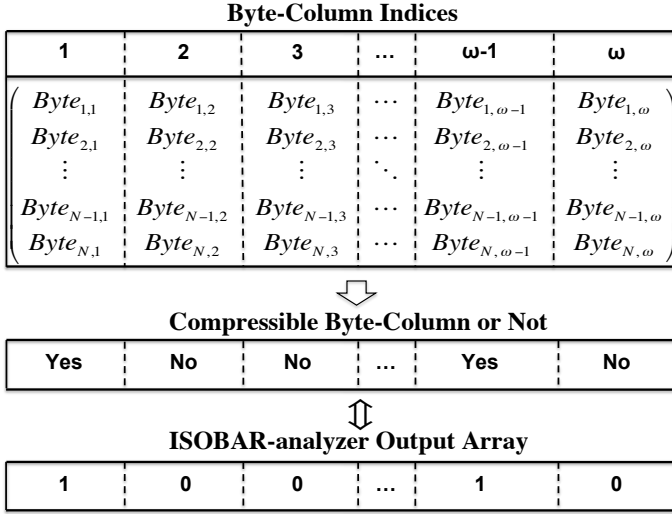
Byte-Column Indices

| 1 | 2 | 3 | … | ω-1 | ω |
|---|---|---|---|---|---|
| $Byte_{1,1}$ | $Byte_{1,2}$ | $Byte_{1,3}$ | $\cdots$ | $Byte_{1,\omega-1}$ | $Byte_{1,\omega}$ |
| $Byte_{2,1}$ | $Byte_{2,2}$ | $Byte_{2,3}$ | $\cdots$ | $Byte_{2,\omega-1}$ | $Byte_{2,\omega}$ |
| $\vdots$ | $\vdots$ | $\vdots$ | $\ddots$ | $\vdots$ | $\vdots$ |
| $Byte_{N-1,1}$ | $Byte_{N-1,2}$ | $Byte_{N-1,3}$ | $\cdots$ | $Byte_{N-1,\omega-1}$ | $Byte_{N-1,\omega}$ |
| $Byte_{N,1}$ | $Byte_{N,2}$ | $Byte_{N,3}$ | $\cdots$ | $Byte_{N,\omega-1}$ | $Byte_{N,\omega}$ |

Compressible Byte-Column or Not

| Yes | No | No | … | Yes | No |
|---|---|---|---|---|---|

ISOBAR-analyzer Output Array

| 1 | 0 | 0 | … | 1 | 0 |
|---|---|---|---|---|---|